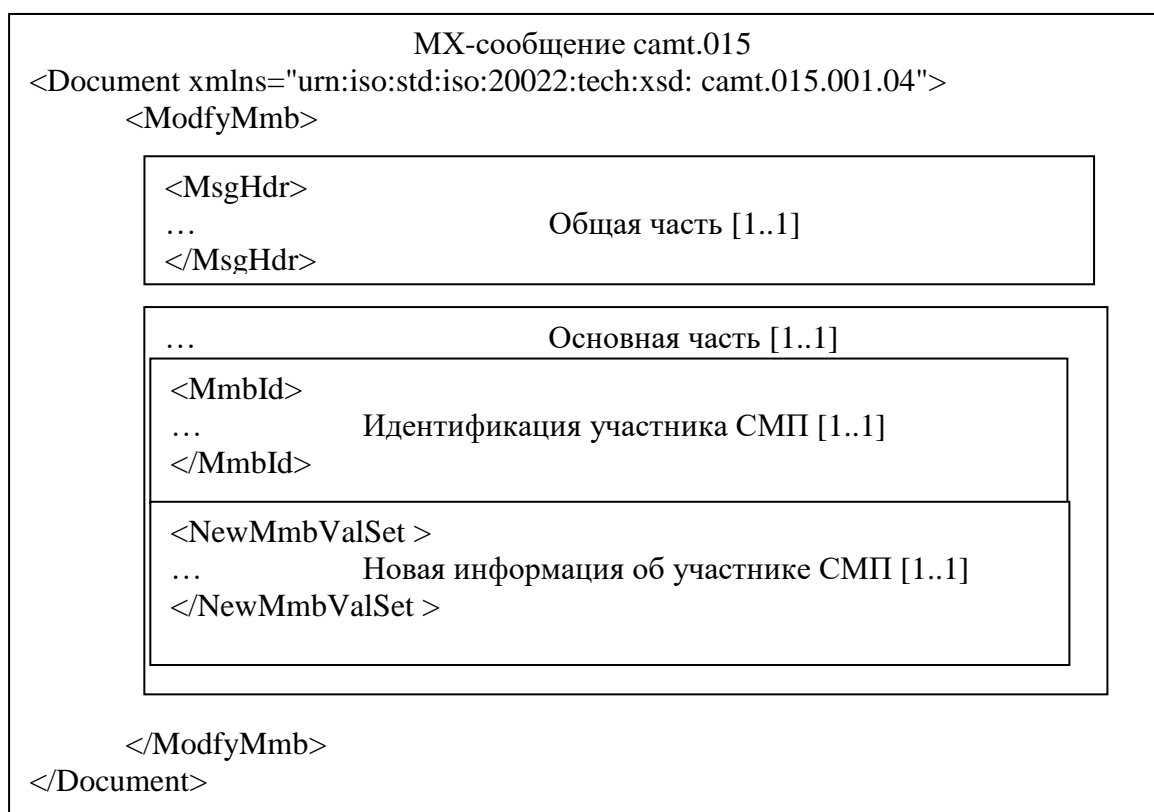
MX-сообщение camt.015
<Document xmlns="urn:iso:std:iso:20022:tech:xsd: camt.015.001.04">
<ModfyMmb>

<MsgHdr>
… Общая часть [1..1]
</MsgHdr>

… Основная часть [1..1]

<MmbId>
… Идентификация участника СМП [1..1]
</MmbId>

<NewMmbValSet >
… Новая информация об участнике СМП [1..1]
</NewMmbValSet >

</ModfyMmb>
</Document>